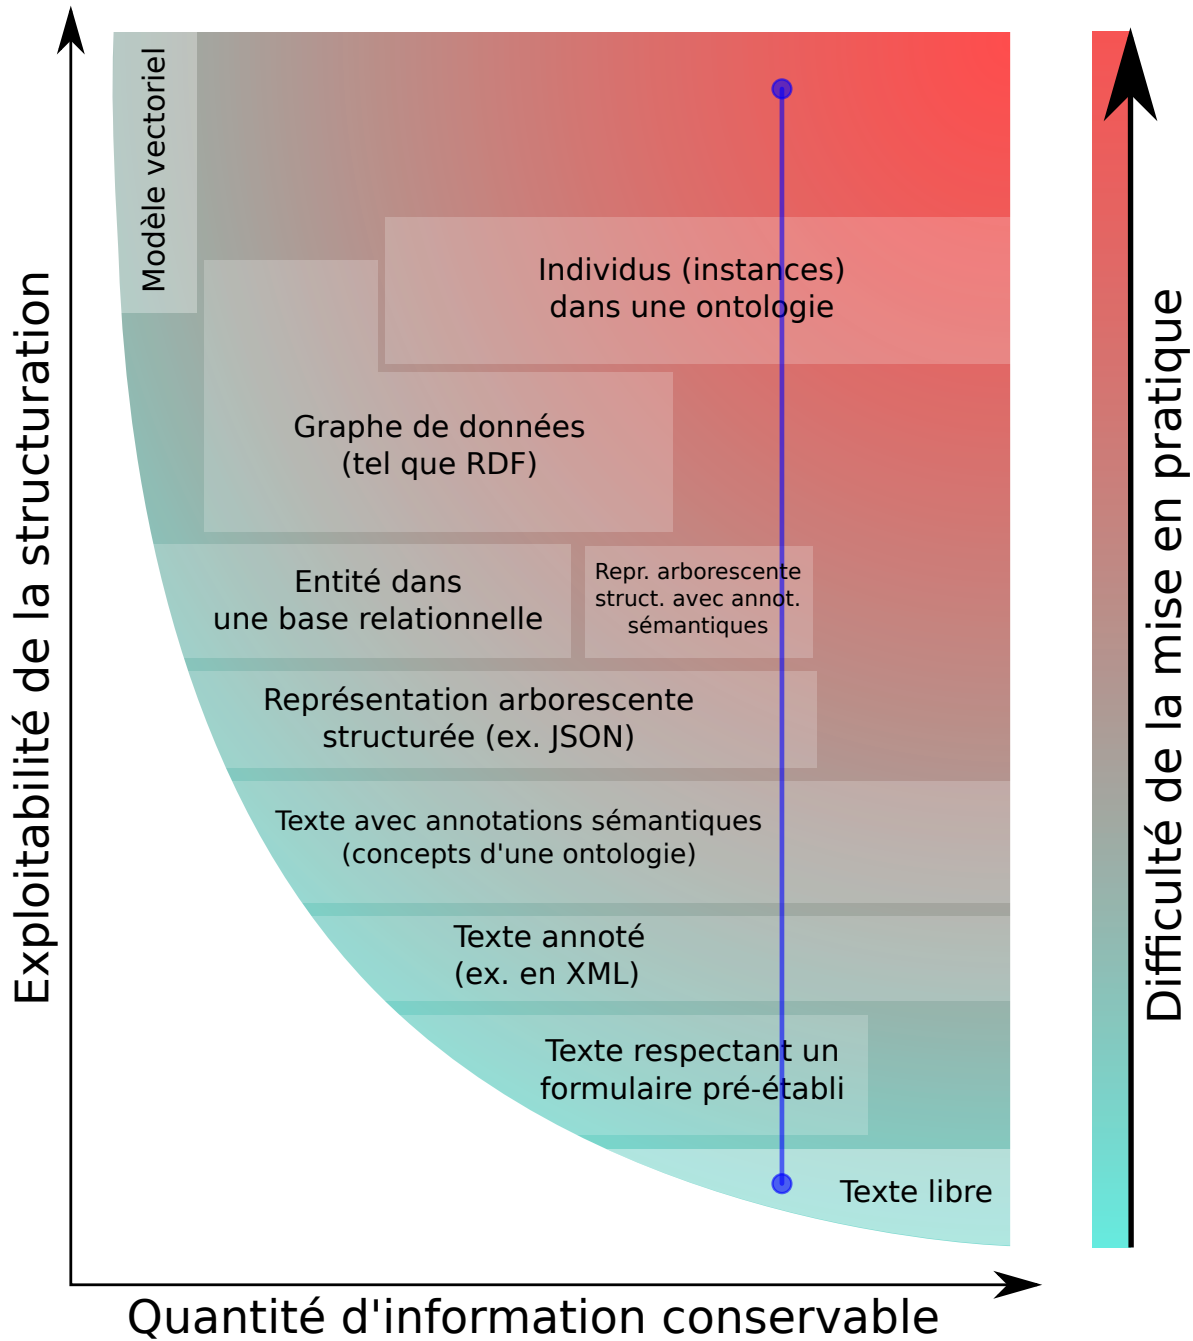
Exploitabilité de la structuration

Modèle vectoriel

Individus (instances) dans une ontologie

Graphe de données (tel que RDF)

Entité dans une base relationnelle

Repr. arborescente struct. avec annot. sémantiques

Représentation arborescente structurée (ex. JSON)

Texte avec annotations sémantiques (concepts d'une ontologie)

Texte annoté (ex. en XML)

Texte respectant un formulaire pré-établi

Texte libre

Quantité d'information conservable

Difficulté de la mise en pratique